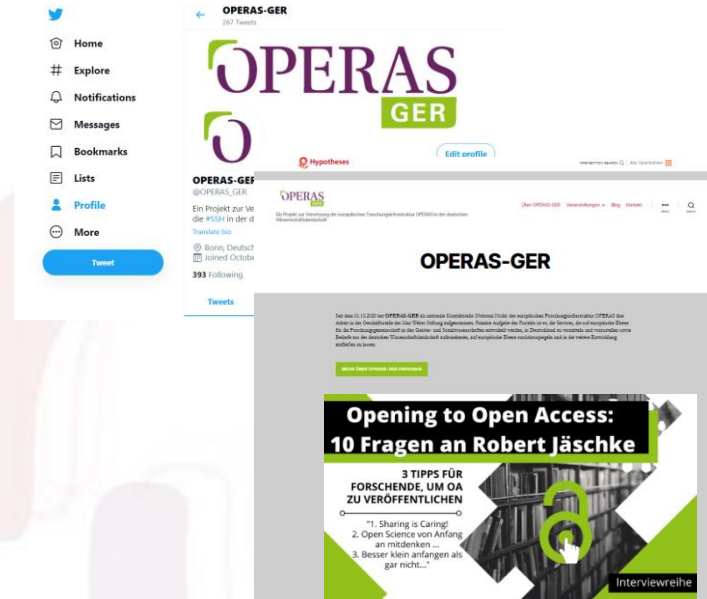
Home
Explore
Notifications
Messages
Bookmarks
Lists
Profile
More
Tweet

OPERAS-GER
267 Tweets

OPERAS GER

Edit profile

OPERAS-GER
@OPERAS_GER
Ein Projekt zur Ve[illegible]
die #SSH in der d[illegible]
Translate bio
Bonn, Deutsch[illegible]
Joined Octobe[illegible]
393 Following

Tweets

Hypotheses

OPERAS GER
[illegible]

Über OPERAS-GER Veranstaltungen Blog Kontakt

OPERAS-GER

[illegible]

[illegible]

Opening to Open Access: 10 Fragen an Robert Jäschke

3 TIPPS FÜR FORSCHENDE, UM OA ZU VERÖFFENTLICHEN

"1. Sharing is Caring!
2. Open Science von Anfang an mitdenken ...
3. Besser klein anfangen als gar nicht..."

Interviewreihe